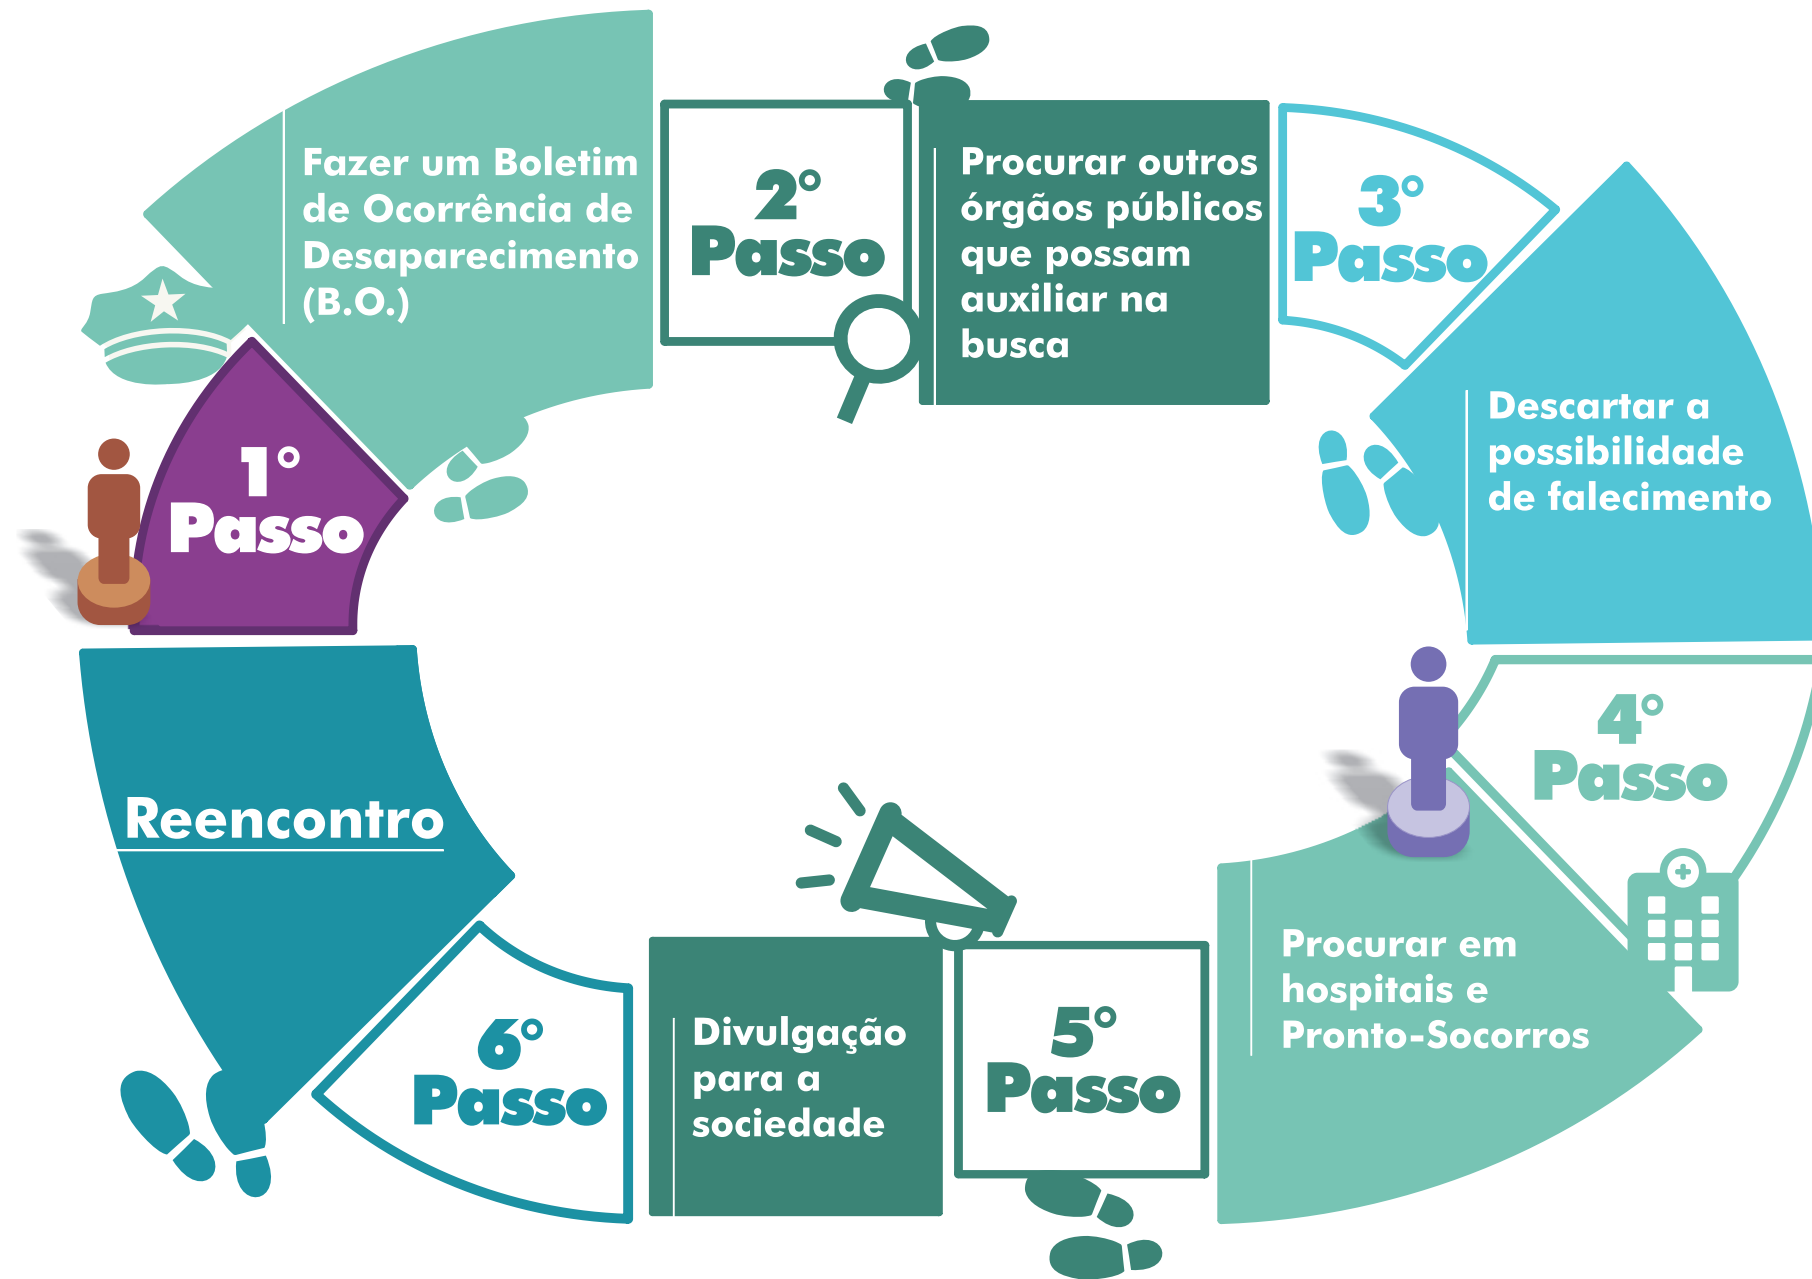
1° Passo

Fazer um Boletim de Ocorrência de Desaparecimento (B.O.)

2° Passo

Procurar outros órgãos públicos que possam auxiliar na busca

3° Passo

Descartar a possibilidade de falecimento

4° Passo

Procurar em hospitais e Pronto-Socorros

5° Passo

Divulgação para a sociedade

6° Passo

Reencontro